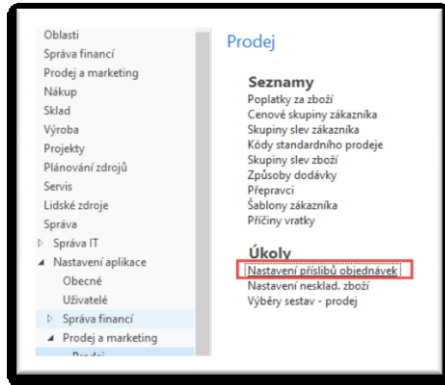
Oblasti
Správa financí
Prodej a marketing
Nákup
Sklad
Výroba
Projekty
Plánování zdrojů
Servis
Lidské zdroje
Správa
▷ Správa IT
◢ Nastavení aplikace
Obecné
Uživatelé
▷ Správa financí
◢ Prodej a marketing
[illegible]

Prodej

Seznamy
Poplatky za zboží
Cenové skupiny zákazníka
Skupiny slev zákazníka
Kódy standardního prodeje
Skupiny slev zboží
Způsoby dodávky
Přepravci
Šablony zákazníka
Příčiny vratky

Úkoly
Nastavení příslibů objednávek
Nastavení nesklad. zboží
Výběry sestav - prodej